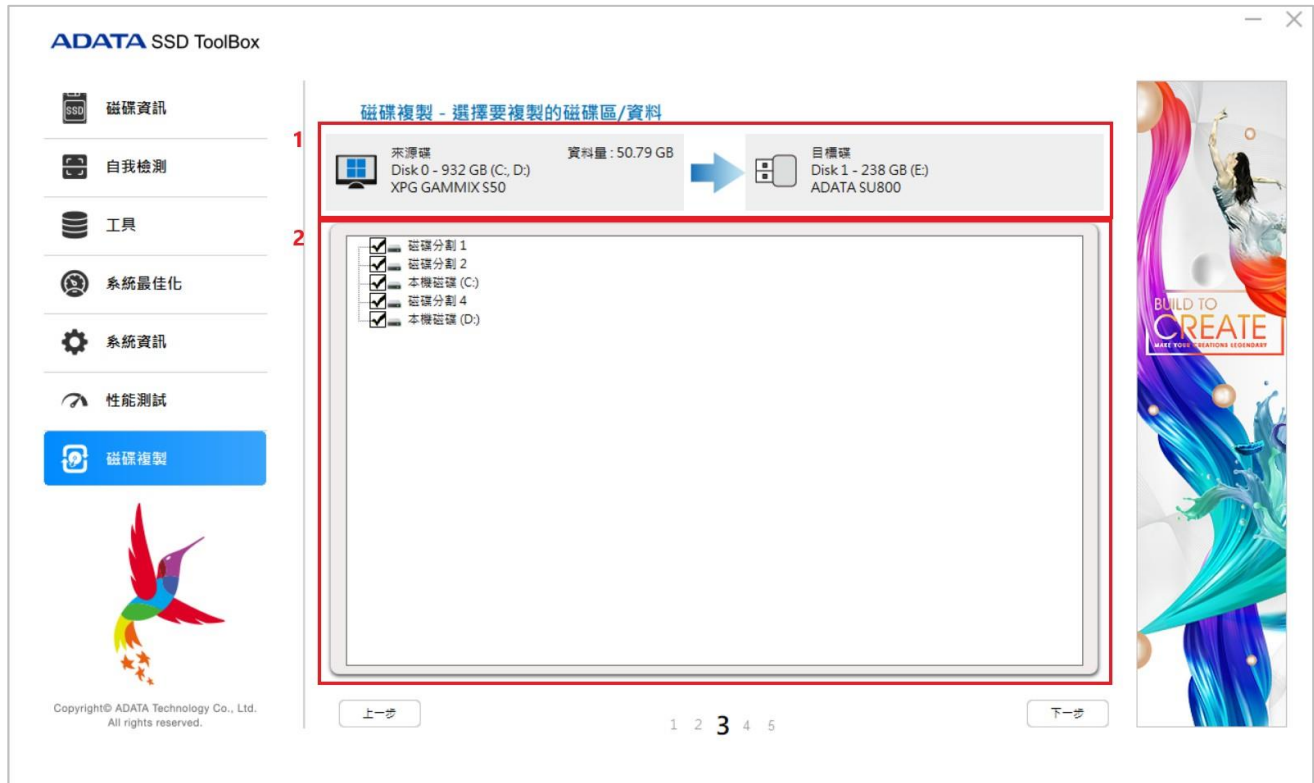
ADATA SSD ToolBox

SSD 磁碟資訊

自我檢測

工具

系統最佳化

系統資訊

性能測試

磁碟複製

Copyright© ADATA Technology Co., Ltd. All rights reserved.

磁碟複製 - 選擇要複製的磁碟區/資料

1

來源碟
Disk 0 - 932 GB (C:, D:)
XPG GAMMIX S50

資料量 : 50.79 GB

目標碟
Disk 1 - 238 GB (E:)
ADATA SU800

2

磁碟分割 1
磁碟分割 2
本機磁碟 (C:)
磁碟分割 4
本機磁碟 (D:)

上一步

1 2 3 4 5

下一步

BUILD TO
CREATE
MAKE YOUR CREATIONS LEGENDARY